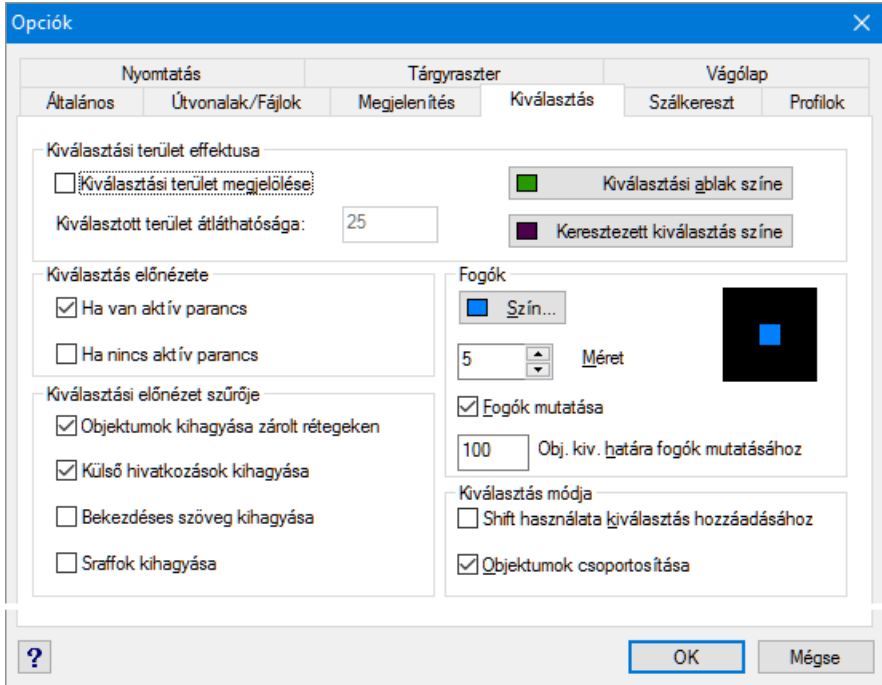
Opciók

Nyomtatás
Tárgyraszter
Vágólap
Általános
Útvonalak/Fájlok
Megjelenítés
Kiválasztás
Szálkereszt
Profilok

Kiválasztási terület effektusa
Kiválasztási terület megjelölése
Kiválasztási ablak színe
Kiválasztott terület átláthatósága:
25
Keresztezett kiválasztás színe

Kiválasztás előnézete
Ha van aktív parancs
Ha nincs aktív parancs

Kiválasztási előnézet szűrője
Objektumok kihagyása zárolt rétegeken
Külső hivatkozások kihagyása
Bekezdéses szöveg kihagyása
Sraffok kihagyása

Fogók
Szín...
5
Méret
Fogók mutatása
100
Obj. kiv. határa fogók mutatásához

Kiválasztás módja
Shift használata kiválasztás hozzáadásához
Objektumok csoportosítása

?
OK
Mégse